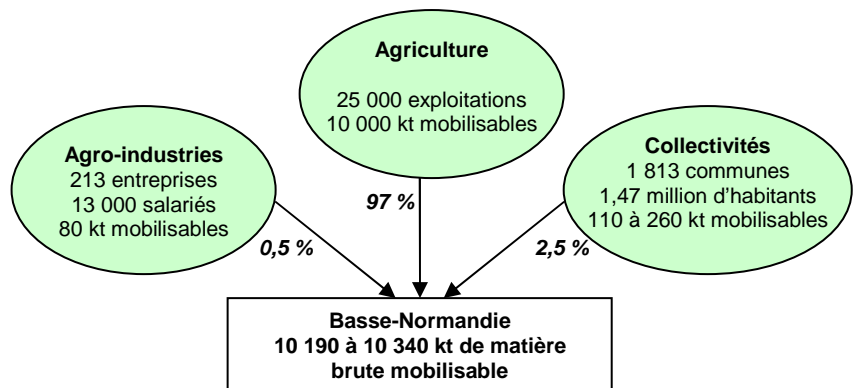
Agriculture

25 000 exploitations
10 000 kt mobilisables

Agro-industries
213 entreprises
13 000 salariés
80 kt mobilisables

Collectivités
1 813 communes
1,47 million d'habitants
110 à 260 kt mobilisables

97 %

0,5 %

2,5 %

Basse-Normandie
10 190 à 10 340 kt de matière brute mobilisable